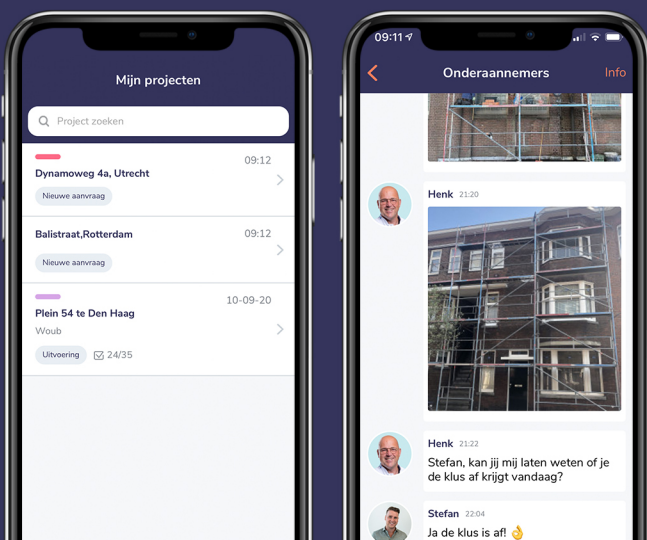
Mijn projecten

Project zoeken

09:12
Dynamoweg 4a, Utrecht
Nieuwe aanvraag

09:12
Balistraat,Rotterdam
Nieuwe aanvraag

10-09-20
Plein 54 te Den Haag
Woub
Uitvoering
24/35

09:11

Onderaannemers
Info

Henk 21:20

Henk 21:22
Stefan, kan jij mij laten weten of je de klus af krijgt vandaag?

Stefan 22:04
Ja de klus is af! 👌